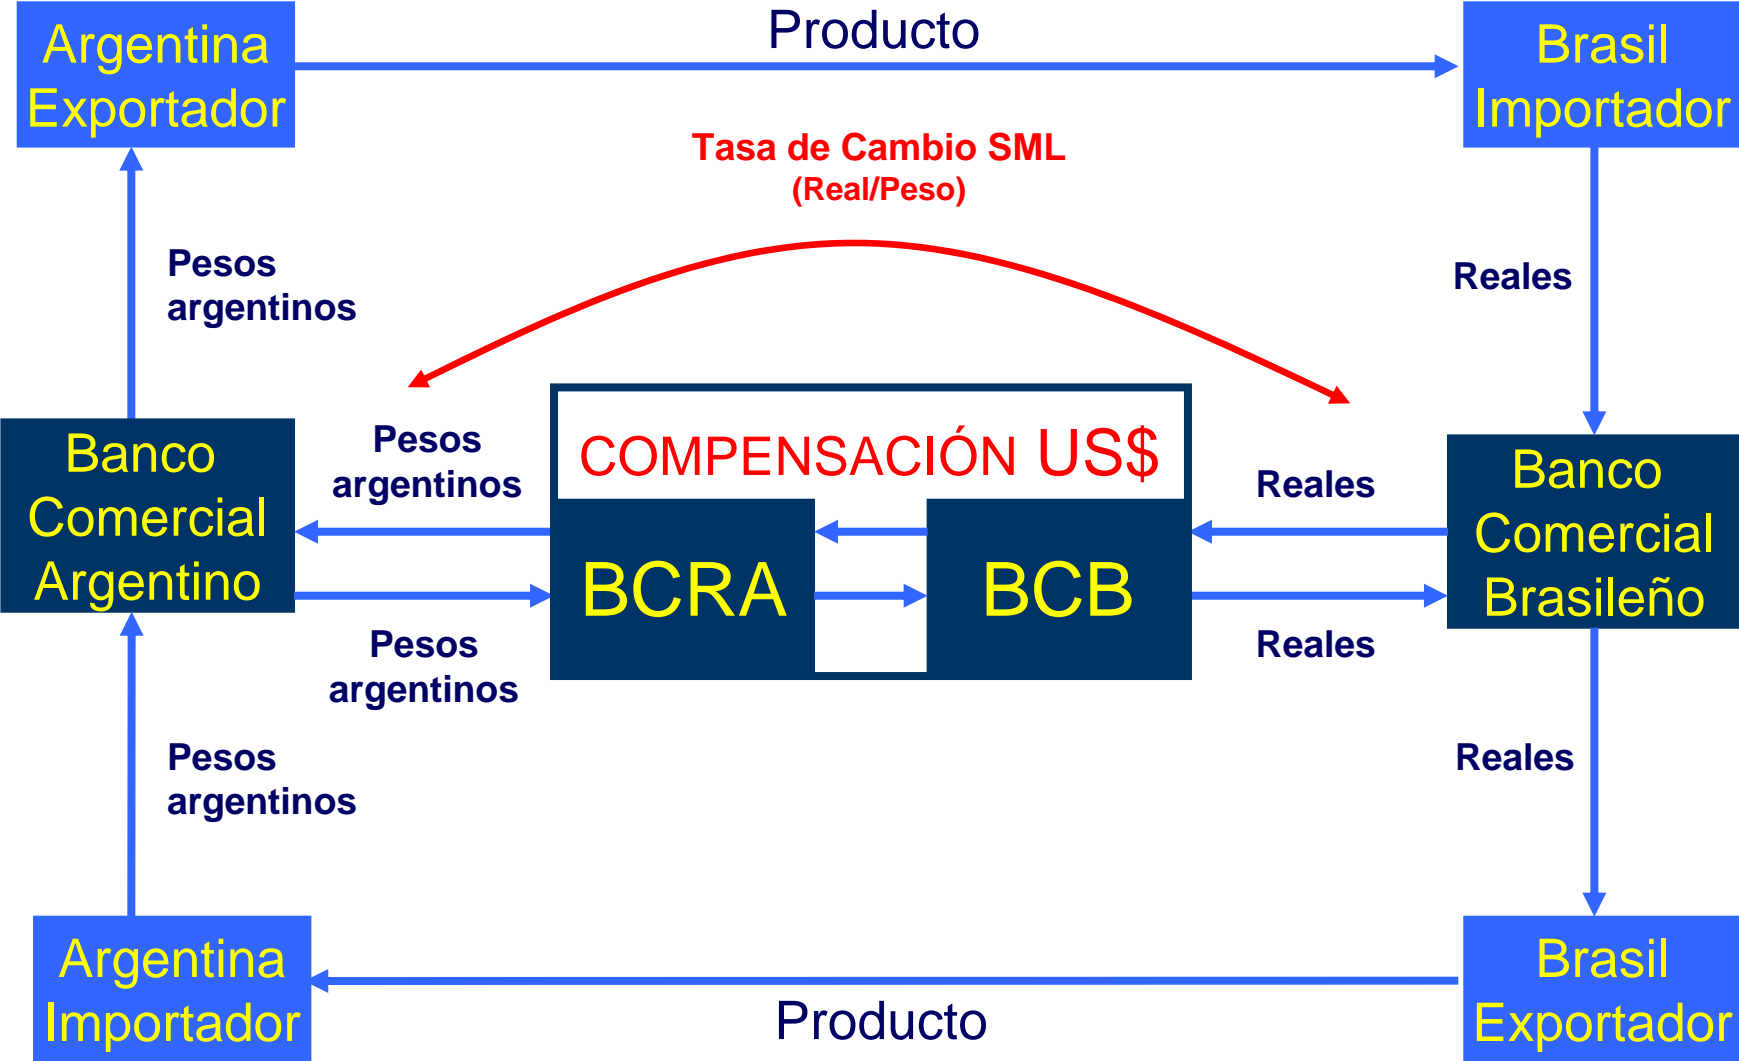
Argentina Exportador

Producto

Brasil Importador

Tasa de Cambio SML
(Real/Peso)

Pesos argentinos

Reales

Banco Comercial Argentino

Pesos argentinos

COMPENSACIÓN US$

Reales

Banco Comercial Brasileño

BCRA

BCB

Pesos argentinos

Reales

Pesos argentinos

Reales

Argentina Importador

Producto

Brasil Exportador